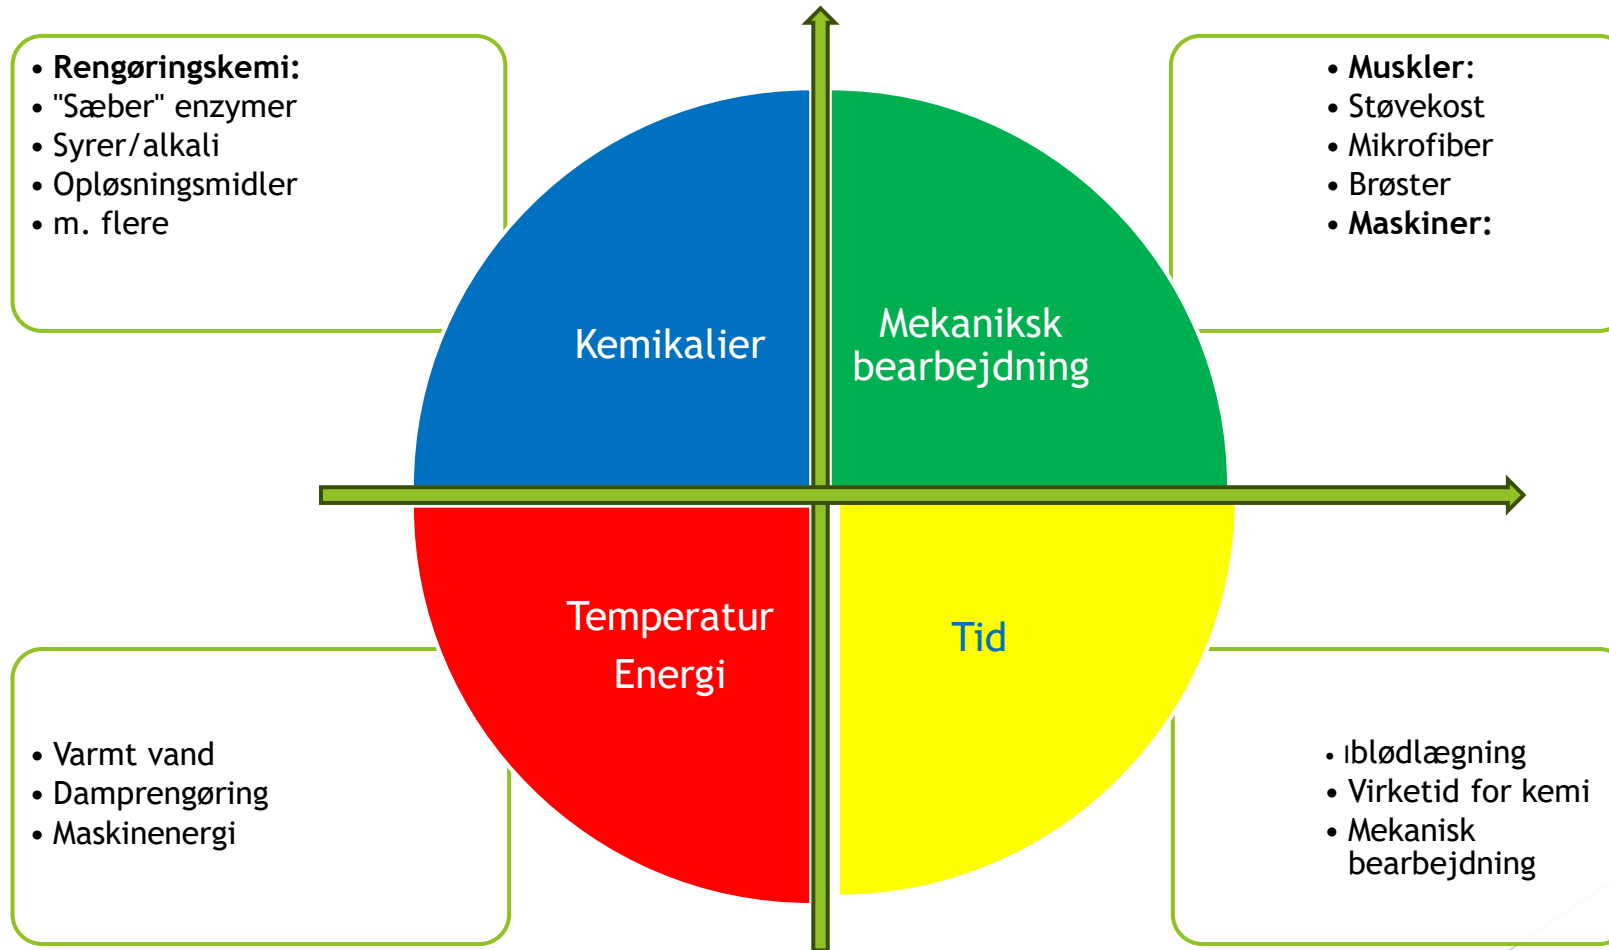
• **Rengøringskemi:**
• "Sæber" enzymer
• Syrer/alkali
• Opløsningsmidler
• m. flere

• **Muskler**:
• Støvekost
• Mikrofiber
• Brøster
• **Maskiner:**

Kemikalier

Mekaniksk bearbejdning

Temperatur
Energi

Tid

• Varmt vand
• Damprengøring
• Maskinenergi

• ıblødlægning
• Virketid for kemi
• Mekanisk bearbejdning